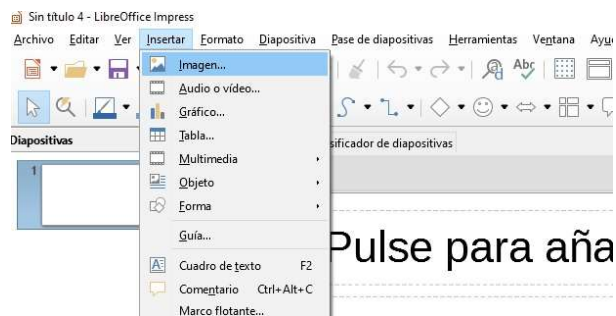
Sin título 4 - LibreOffice Impress

Archivo Editar Ver Insertar Formato Diapositiva Pase de diapositivas Herramientas Ventana Ayu

Diapositivas

1

Imagen...
Audio o vídeo...
Gráfico...
Tabla...
Multimedia
Objeto
Forma
Guía...
Cuadro de texto F2
Comentario Ctrl+Alt+C
Marco flotante...

sificador de diapositivas

Pulse para aña